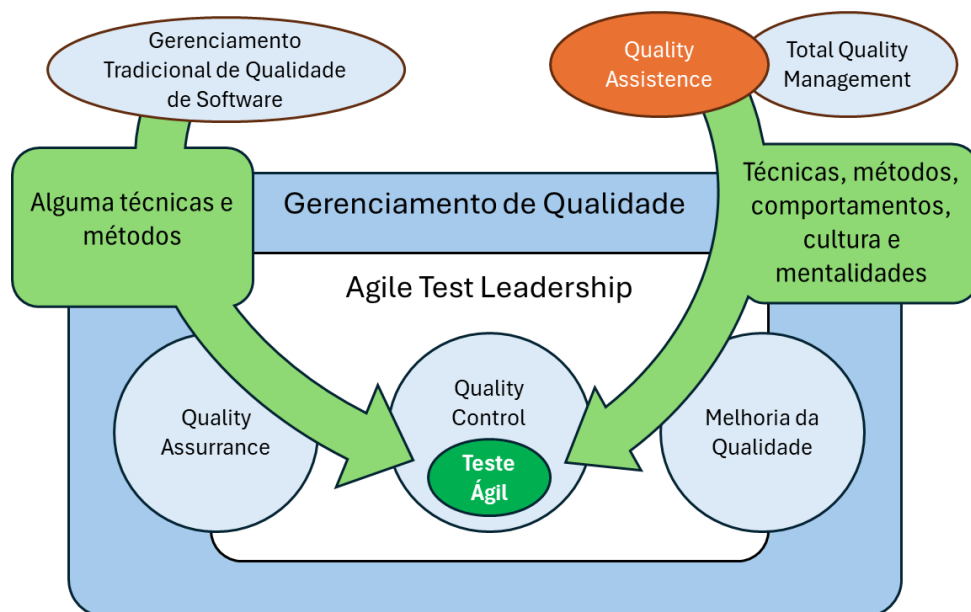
Gerenciamento Tradicional de Qualidade de Software

Quality Assistence

Total Quality Management

Alguma técnicas e métodos

Gerenciamento de Qualidade

Técnicas, métodos, comportamentos, cultura e mentalidades

Agile Test Leadership

Quality Assurance

Quality Control

Teste Ágil

Melhoria da Qualidade